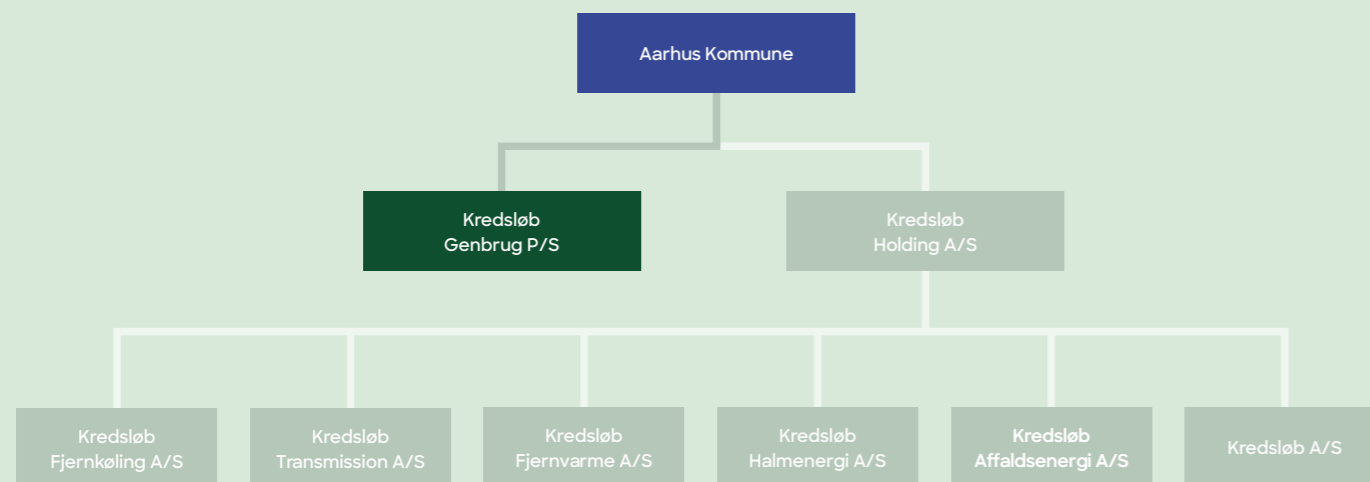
Aarhus Kommune

Kredsløb
Genbrug P/S

Kredsløb
Holding A/S

Kredsløb
Fjernkøling A/S

Kredsløb
Transmission A/S

Kredsløb
Fjernvarme A/S

Kredsløb
Halmenergi A/S

Kredsløb
Affaldsenergi A/S

Kredsløb A/S